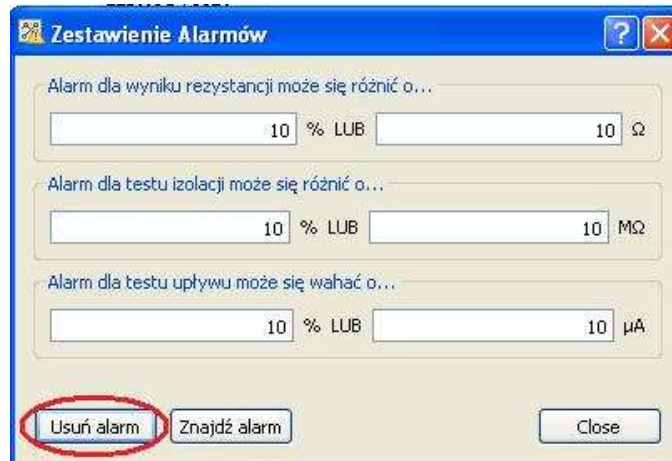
Zestawienie Alarmów

Alarm dla wyniku rezystancji może się różnić o...

10 % LUB 10 Ω

Alarm dla testu izolacji może się różnić o...

10 % LUB 10 MΩ

Alarm dla testu upływu może się wahać o...

10 % LUB 10 µA

Usuń alarm
Znajdź alarm
Close